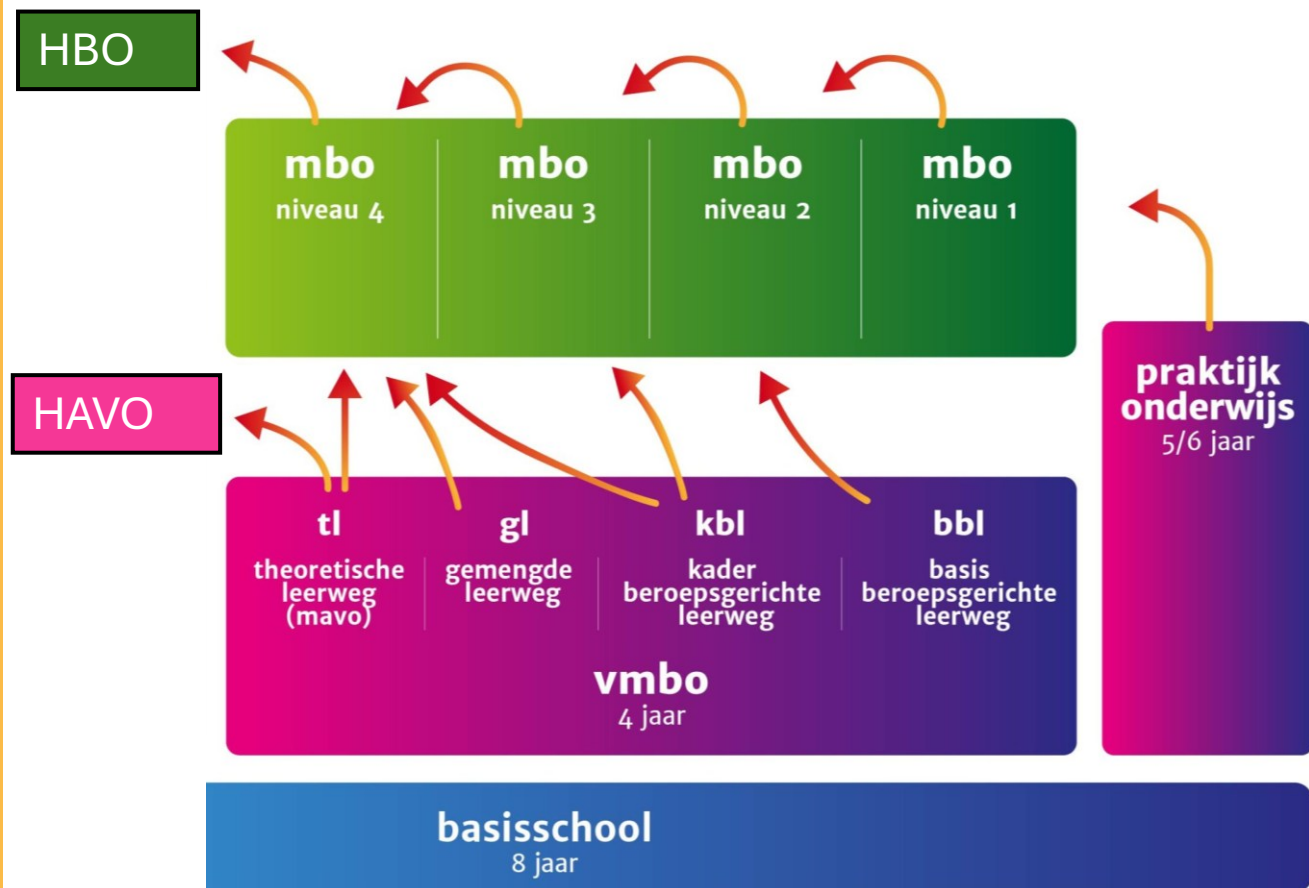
HBO

mbo
niveau 4

mbo
niveau 3

mbo
niveau 2

mbo
niveau 1

HAVO

praktijk onderwijs
5/6 jaar

tl
theoretische leerweg (mavo)

gl
gemengde leerweg

kbl
kader beroepsgerichte leerweg

bbl
basis beroepsgerichte leerweg

vmbo
4 jaar

basisschool
8 jaar